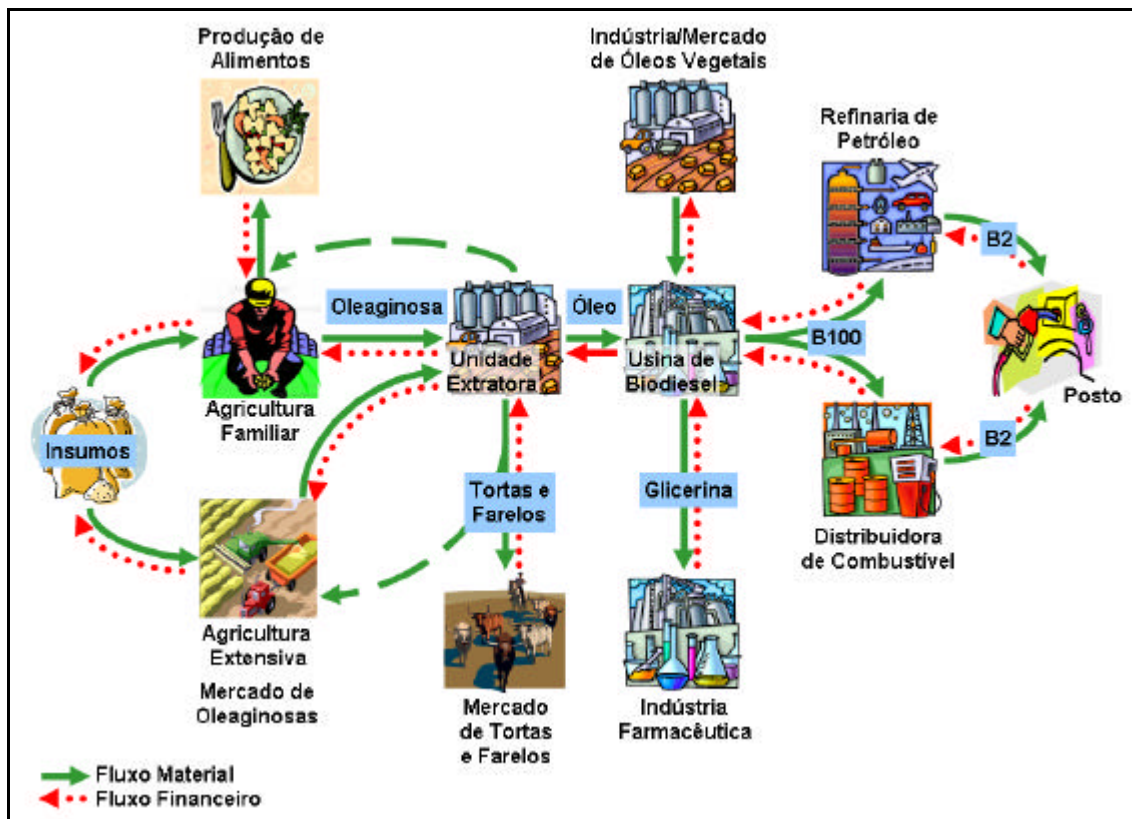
Produção de Alimentos

Indústria/Mercado de Óleos Vegetais

Refinaria de Petróleo

B2

Oleaginosa

Óleo

Unidade Extratora

Usina de Biodiesel

B100

Posto

Insumos

Agricultura Familiar

B2

Tortas e Farelos

Glicerina

Distribuidora de Combustível

Agricultura Extensiva

Mercado de Oleaginosas

Mercado de Tortas e Farelos

Indústria Farmacêutica

Fluxo Material
Fluxo Financeiro